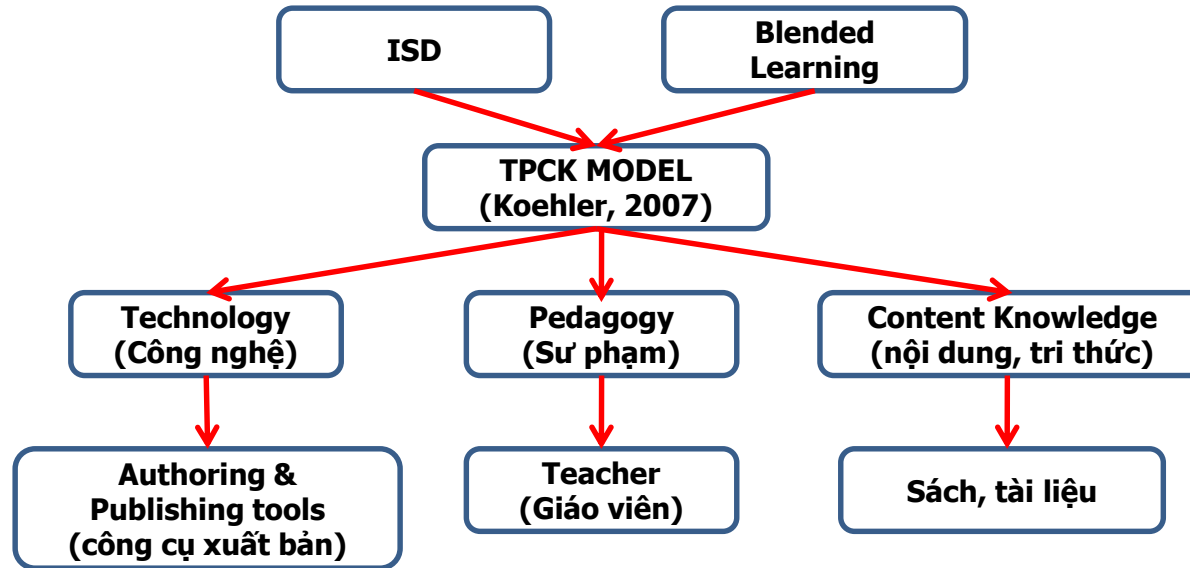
ISD

Blended Learning

TPCK MODEL (Koehler, 2007)

Technology (Công nghệ)

Pedagogy (Sư phạm)

Content Knowledge (nội dung, tri thức)

Authoring & Publishing tools (công cụ xuất bản)

Teacher (Giáo viên)

Sách, tài liệu